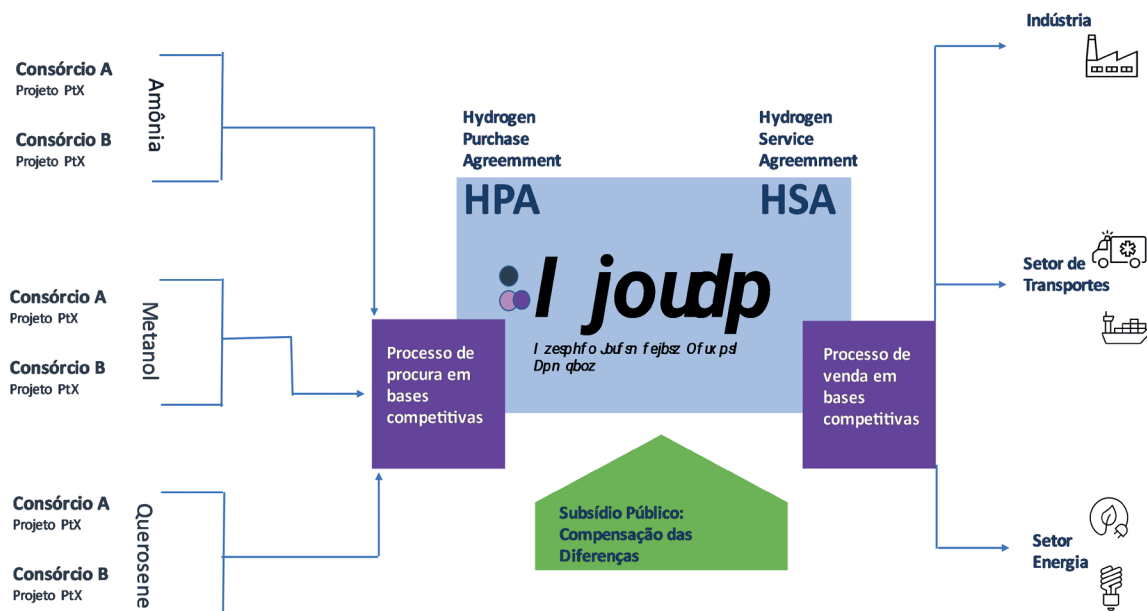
Consórcio A
Projeto PtX

Consórcio B
Projeto PtX

Amônia

Consórcio A
Projeto PtX

Consórcio B
Projeto PtX

Metanol

Consórcio A
Projeto PtX

Consórcio B
Projeto PtX

Querosene

Hydrogen Purchase Agreement

HPA

Hydrogen Service Agreement

HSA

I joudp

I zesphfo Jbufsn fejbsz Ofuxpsl Dpn qboz

Processo de procura em bases competitivas

Processo de venda em bases competitivas

Subsídio Público: Compensação das Diferenças

Indústria

Setor de Transportes

Setor Energia